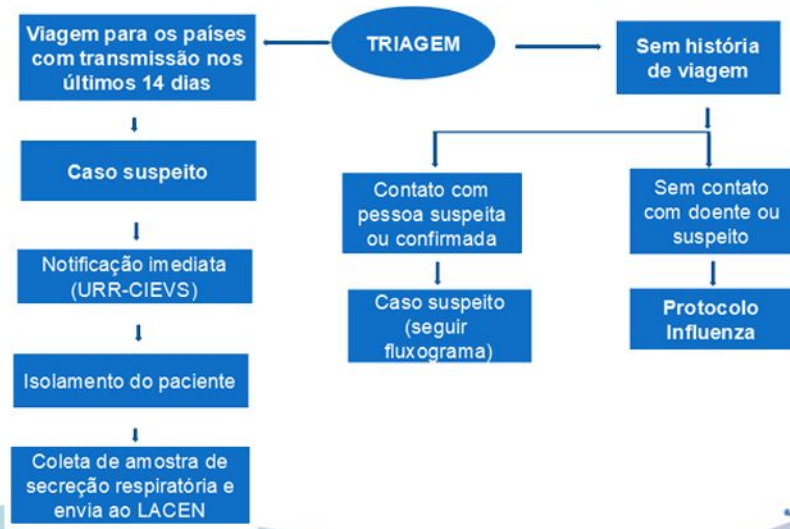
TRIAGEM

Viagem para os países com transmissão nos últimos 14 dias

Caso suspeito

Notificação imediata (URR-CIEVS)

Isolamento do paciente

Coleta de amostra de secreção respiratória e envia ao LACEN

Sem história de viagem

Contato com pessoa suspeita ou confirmada

Caso suspeito (seguir fluxograma)

Sem contato com doente ou suspeito

Protocolo Influenza